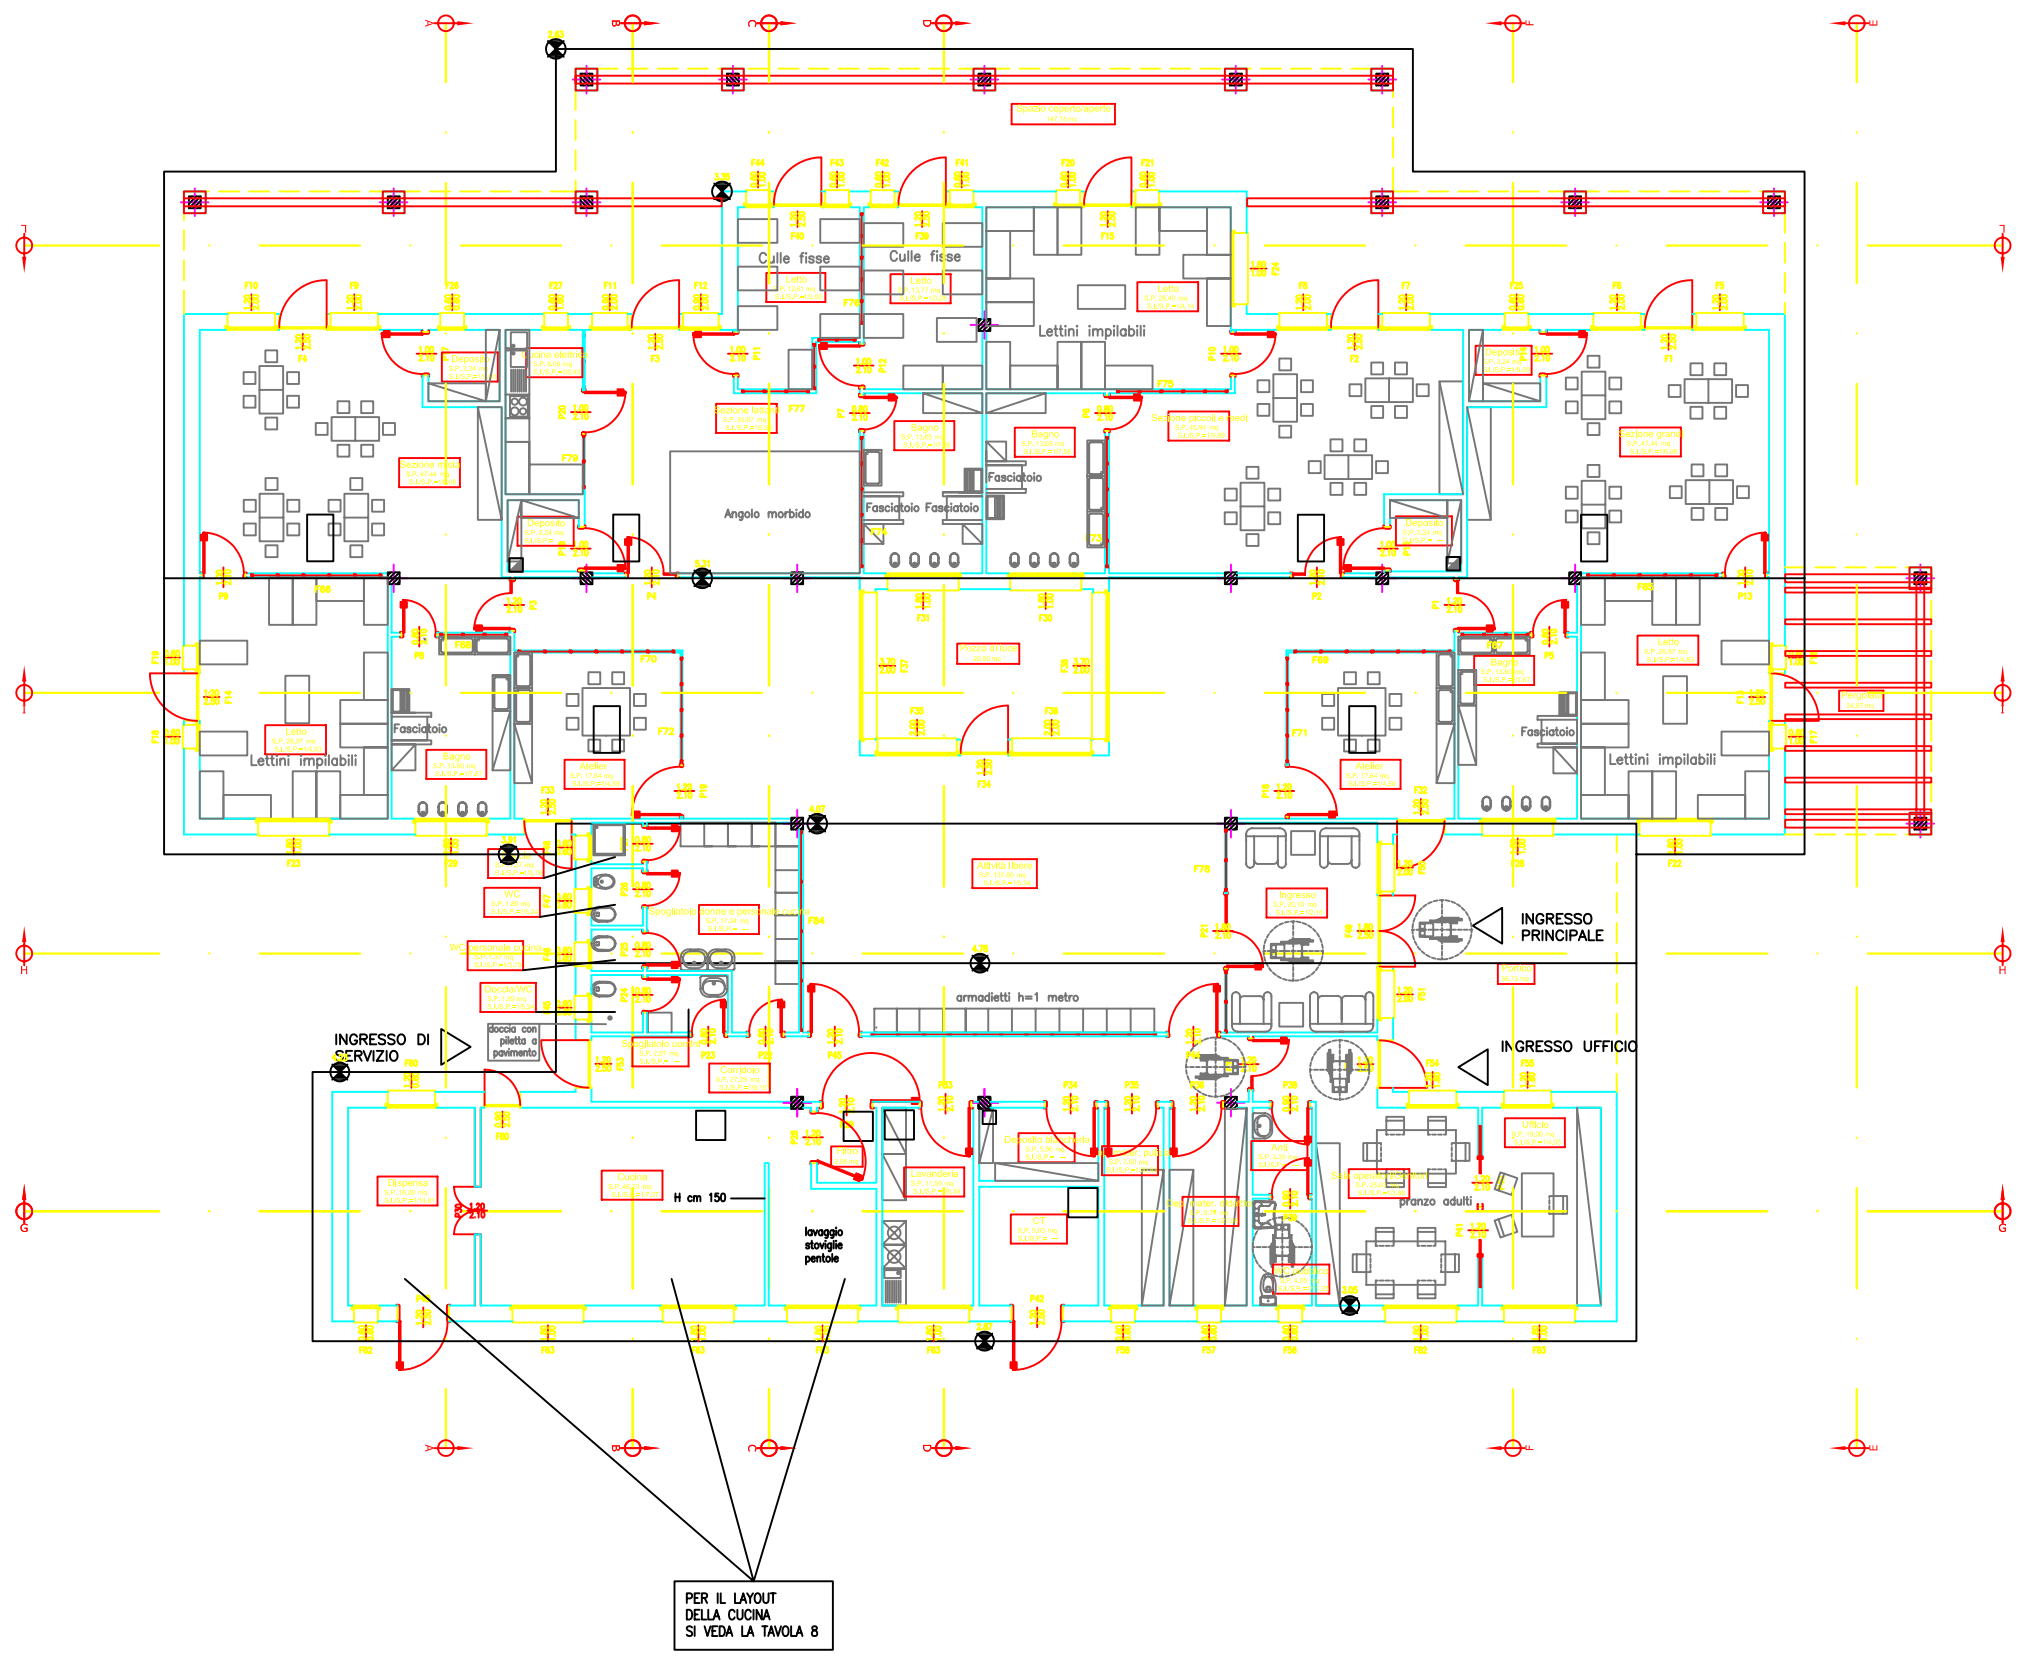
Culle fisse

Culle fisse

Lettini impilabili

Angolo morbido

Fasciatoio

Fasciatoio Fasciatoio

Fasciatoio

Lettini impilabili

Fasciatoio

Lettini impilabili

INGRESSO PRINCIPALE

armadietti h=1 metro

INGRESSO UFFICIO

INGRESSO DI SERVIZIO

doccia con piletta a pavimento

H cm 150

lavaggio stoviglie pentole

pranzo adulti

PER IL LAYOUT DELLA CUCINA SI VEDA LA TAVOLA 8